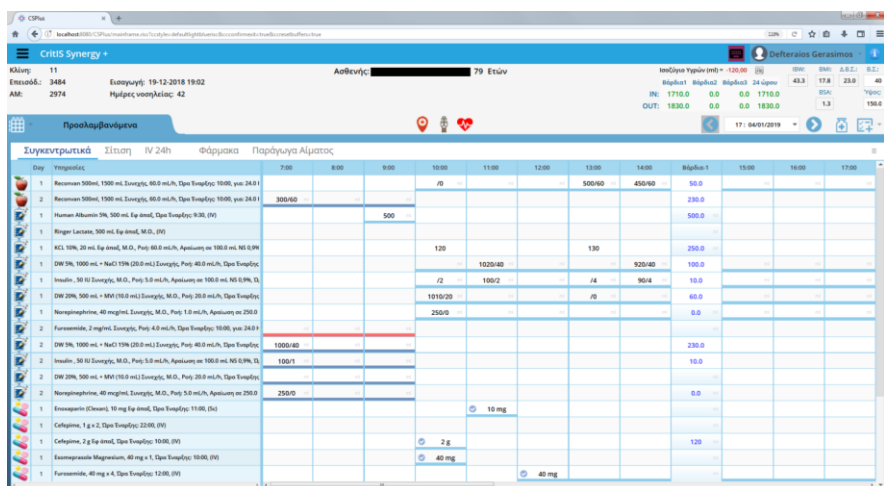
CSPlus

localhost:8080/CSPlus/mainframe.rio?cstyle=default&bg=blue&c=confirmed=true&c=createbuffer=true

CritIS Synergy +

Defteraios Gerasimos

Κλίνη: 11
Επεισόδ.: 3484
ΑΜ: 2974

Εισαγωγή: 19-12-2018 19:02
Ημέρες νοσηλείας: 42

Ασθενής: 79 Ετών

Ισοζύγιο Υγρών (ml) = -120,00

| | Βάρδια1 | Βάρδια2 | Βάρδια3 | 24 ώρου |
|---|---|---|---|---|
| IN: | 1710.0 | 0.0 | 0.0 | 1710.0 |
| OUT: | 1830.0 | 0.0 | 0.0 | 1830.0 |

IBW: 43.3
BMI: 17.8
Σ.Β.Σ.: 23.0
Β.Σ.: 40
BSA: 1.3
Ύψος: 150.0

Προσλαμβανόμενα

17 : 04/01/2019

Συγκεντρωτικά Σίτιση IV 24h Φάρμακα Παράγωγα Αίματος

| | Day | Υπηρεσίες | 7:00 | 8:00 | 9:00 | 10:00 | 11:00 | 12:00 | 13:00 | 14:00 | Βάρδια-1 | 15:00 | 16:00 | 17:00 |
|---|---|---|---|---|---|---|---|---|---|---|---|---|---|---|
| | 1 | Reconvan 500ml, 1500 mL Συνεχής, 60.0 mL/h, Ώρα Έναρξης: 10:00, για: 24.0 | | | | /0 | | | 500/60 | 450/60 | 50.0 | | | |
| | 2 | Reconvan 500ml, 1500 mL Συνεχής, 60.0 mL/h, Ώρα Έναρξης: 10:00, για: 24.0 | 300/60 | | | | | | | | 230.0 | | | |
| | 1 | Human Albumin 5%, 500 mL Εφ άπαξ, Ώρα Έναρξης: 9:30, (IV) | | | 500 | | | | | | 500.0 | | | |
| | 1 | Ringer Lactate, 500 mL Εφ άπαξ, M.O., (IV) | | | | | | | | | | | | |
| | 1 | KCL 10%, 20 mL Εφ άπαξ, M.O., Ροή: 60.0 mL/h, Αραίωση σε 100.0 mL NS 0,9% | | | | 120 | | | 130 | | 250.0 | | | |
| | 1 | DW 5%, 1000 mL + NaCl 15% (20.0 mL) Συνεχής, M.O., Ροή: 40.0 mL/h, Ώρα Έναρξης | | | | | 1020/40 | | | 920/40 | 100.0 | | | |
| | 1 | Insulin , 50 IU Συνεχής, M.O., Ροή: 5.0 mL/h, Αραίωση σε 100.0 mL NS 0,9%, Ώ | | | | /2 | 100/2 | | /4 | 90/4 | 10.0 | | | |
| | 1 | DW 20%, 500 mL + MVI (10.0 mL) Συνεχής, M.O., Ροή: 20.0 mL/h, Ώρα Έναρξης | | | | 1010/20 | | | /0 | | 60.0 | | | |
| | 1 | Norepinephrine, 40 mcg/mL Συνεχής, M.O., Ροή: 1.0 mL/h, Αραίωση σε 250.0 | | | | 250/0 | | | | | 0.0 | | | |
| | 2 | Furosemide, 2 mg/mL Συνεχής, Ροή: 4.0 mL/h, Ώρα Έναρξης: 10:00, για: 24.0 | | | | | | | | | | | | |
| | 2 | DW 5%, 1000 mL + NaCl 15% (20.0 mL) Συνεχής, M.O., Ροή: 40.0 mL/h, Ώρα Έναρξης | 1000/40 | | | | | | | | 230.0 | | | |
| | 2 | Insulin , 50 IU Συνεχής, M.O., Ροή: 5.0 mL/h, Αραίωση σε 100.0 mL NS 0,9%, Ώ | 100/1 | | | | | | | | 10.0 | | | |
| | 2 | DW 20%, 500 mL + MVI (10.0 mL) Συνεχής, M.O., Ροή: 20.0 mL/h, Ώρα Έναρξης | | | | | | | | | | | | |
| | 2 | Norepinephrine, 40 mcg/mL Συνεχής, M.O., Ροή: 5.0 mL/h, Αραίωση σε 250.0 | 250/0 | | | | | | | | 0.0 | | | |
| | 1 | Enoxaparin (Clexan), 10 mg Εφ άπαξ, Ώρα Έναρξης: 11:00, (Sc) | | | | | 10 mg | | | | | | | |
| | 1 | Cefepime, 1 g x 2, Ώρα Έναρξης: 22:00, (IV) | | | | | | | | | | | | |
| | 1 | Cefepime, 2 g Εφ άπαξ, Ώρα Έναρξης: 10:00, (IV) | | | | 2 g | | | | | 120 | | | |
| | 1 | Esomeprazole Magnesium, 40 mg x 1, Ώρα Έναρξης: 10:00, (IV) | | | | 40 mg | | | | | | | | |
| | 1 | Furosemide, 40 mg x 4, Ώρα Έναρξης: 12:00, (IV) | | | | | | 40 mg | | | | | | |